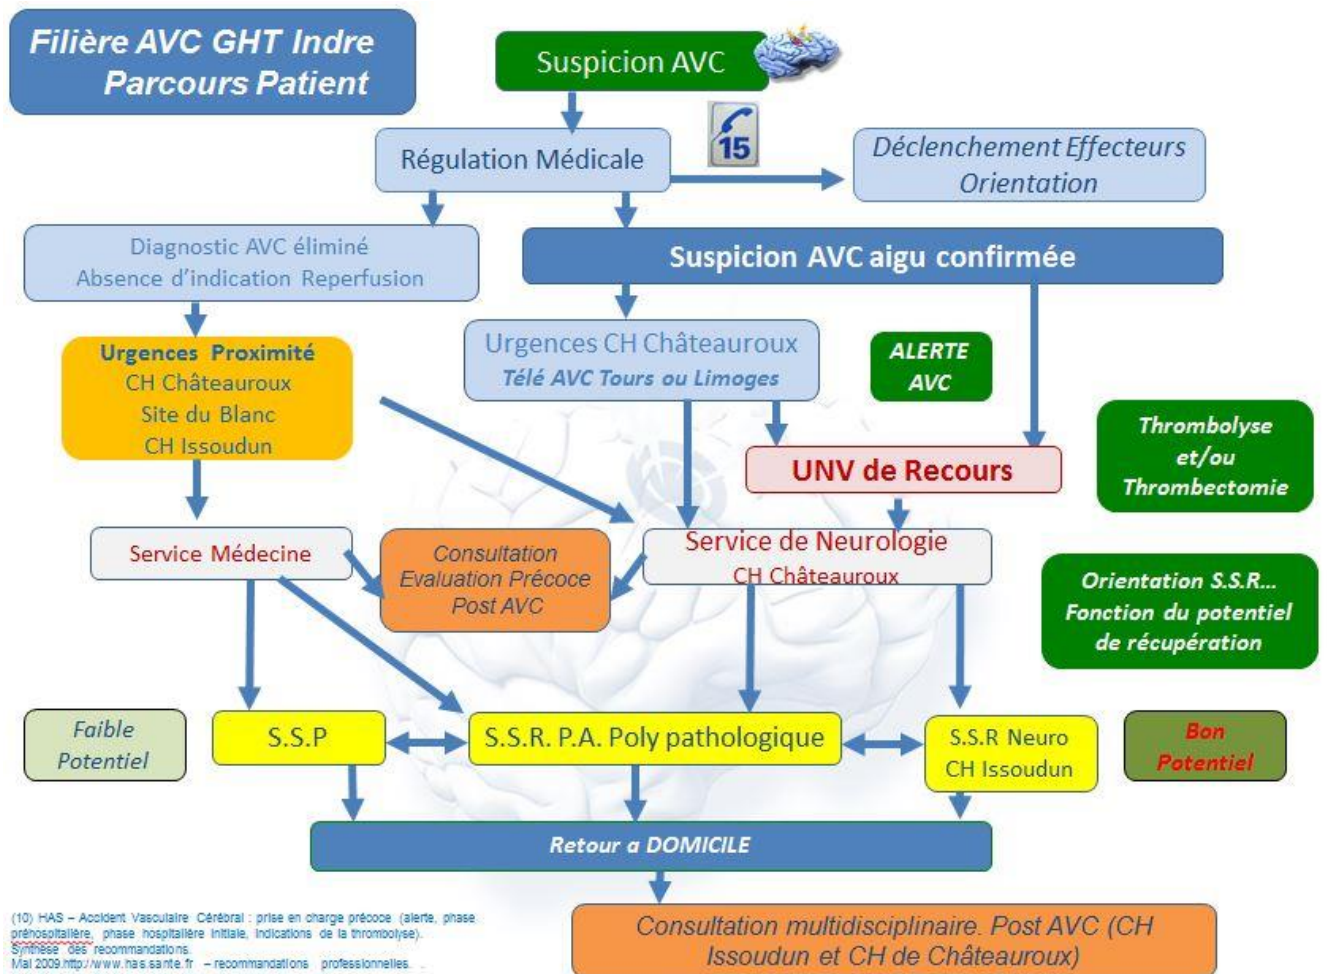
Filière AVC GHT Indre
Parcours Patient

Suspicion AVC

15

Régulation Médicale

Déclenchement Effecteurs
Orientation

Diagnostic AVC éliminé
Absence d'indication Reperfusion

Suspicion AVC aigu confirmée

Urgences Proximité
CH Châteauroux
Site du Blanc
CH Issoudun

Urgences CH Châteauroux
Télé AVC Tours ou Limoges

ALERTE
AVC

Thrombolyse
et/ou
Thrombectomie

UNV de Recours

Service Médecine

Consultation
Evaluation Précoce
Post AVC

Service de Neurologie
CH Châteauroux

Orientation S.S.R...
Fonction du potentiel
de récupération

Faible
Potentiel

S.S.P

S.S.R. P.A. Poly pathologique

S.S.R Neuro
CH Issoudun

Bon
Potentiel

Retour a DOMICILE

(10) HAS – Accident Vasculaire Cérébral : prise en charge précoce (alerte, phase préhospitalière, phase hospitalière initiale, indications de la thrombolyse). Synthèse des recommandations. Mai 2009.http://www.has.sante.fr – recommandations professionnelles.

Consultation multidisciplinaire. Post AVC (CH Issoudun et CH de Châteauroux)